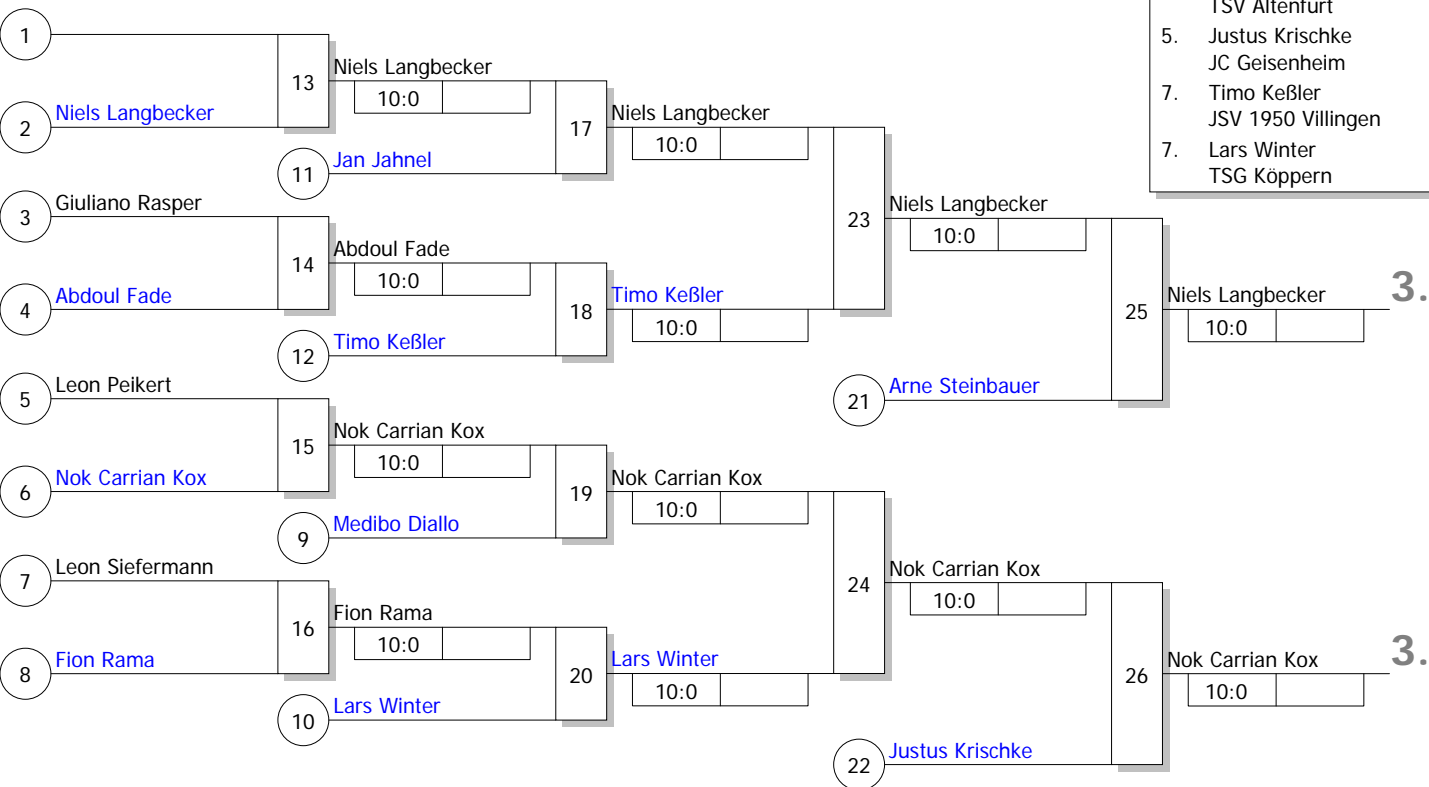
TSV Altenfurt
5. Justus Krischke
JC Geisenheim
7. Timo Keßler
JSV 1950 Villingen
7. Lars Winter
TSG Köppern

1
2 Niels Langbecker
13 Niels Langbecker
10:0
11 Jan Jahnel
17 Niels Langbecker
10:0
3 Giuliano Rasper
4 Abdoul Fade
14 Abdoul Fade
10:0
12 Timo Keßler
18 Timo Keßler
10:0
23 Niels Langbecker
10:0
21 Arne Steinbauer
25 Niels Langbecker
10:0
3.

5 Leon Peikert
6 Nok Carrian Kox
15 Nok Carrian Kox
10:0
9 Medibo Diallo
19 Nok Carrian Kox
10:0
7 Leon Siefermann
8 Fion Rama
16 Fion Rama
10:0
10 Lars Winter
20 Lars Winter
10:0
24 Nok Carrian Kox
10:0
22 Justus Krischke
26 Nok Carrian Kox
10:0
3.